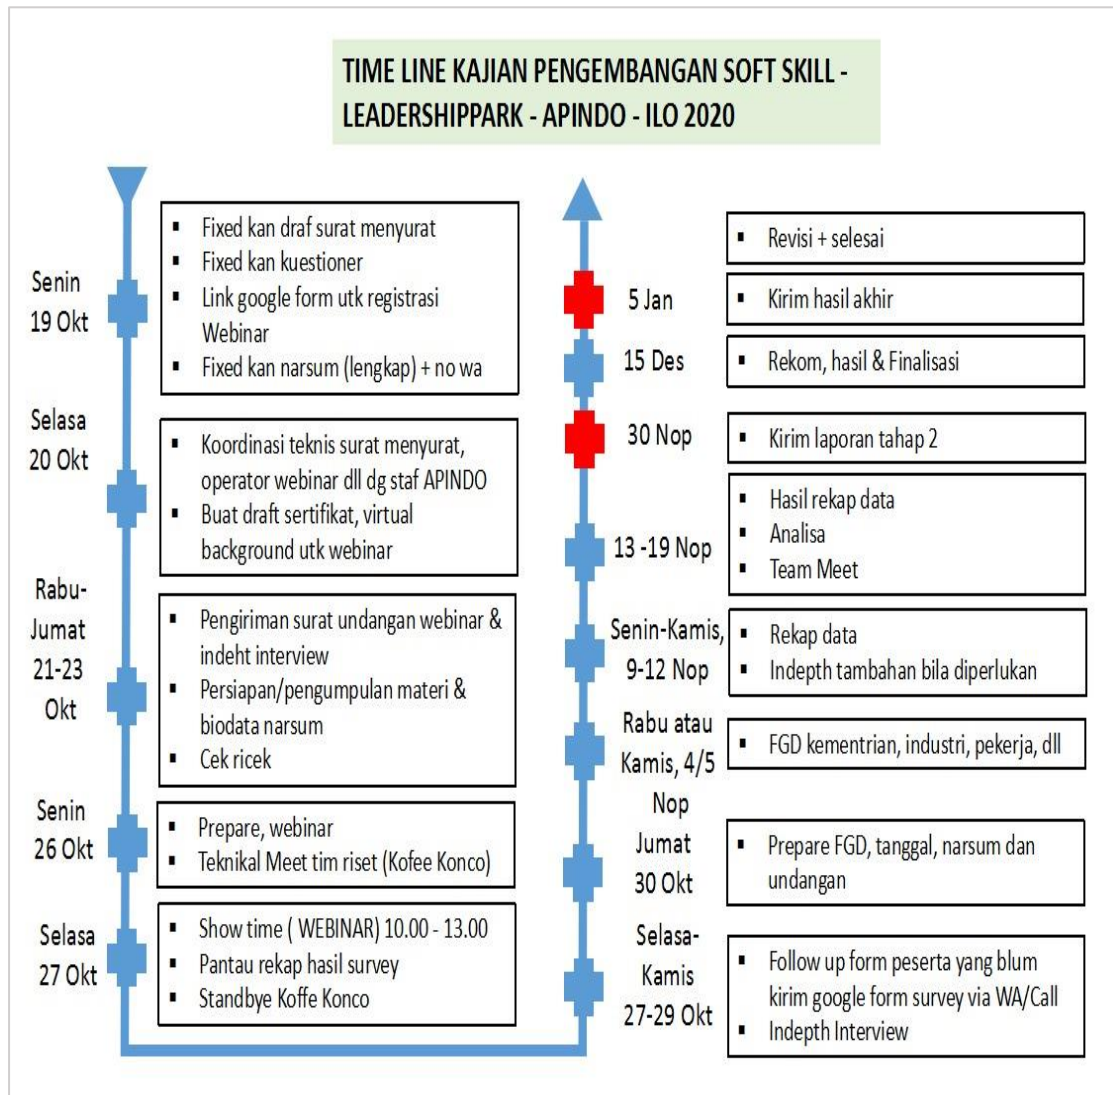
TIME LINE KAJIAN PENGEMBANGAN SOFT SKILL - LEADERSHIPPARK - APINDO - ILO 2020

Senin 19 Okt
- Fixed kan draf surat menyurat
- Fixed kan kuestioner
- Link google form utk registrasi Webinar
- Fixed kan narsum (lengkap) + no wa

Selasa 20 Okt
- Koordinasi teknis surat menyurat, operator webinar dll dg staf APINDO
- Buat draft sertifikat, virtual background utk webinar

Rabu-Jumat 21-23 Okt
- Pengiriman surat undangan webinar & indeht interview
- Persiapan/pengumpulan materi & biodata narsum
- Cek ricek

Senin 26 Okt
- Prepare, webinar
- Teknikal Meet tim riset (Kofee Konco)

Selasa 27 Okt
- Show time ( WEBINAR) 10.00 - 13.00
- Pantau rekap hasil survey
- Standbye Koffe Konco

Selasa-Kamis 27-29 Okt
- Follow up form peserta yang blum kirim google form survey via WA/Call
- Indepth Interview

Jumat 30 Okt
- Prepare FGD, tanggal, narsum dan undangan

Rabu atau Kamis, 4/5 Nop
- FGD kementrian, industri, pekerja, dll

Senin-Kamis, 9-12 Nop
- Rekap data
- Indepth tambahan bila diperlukan

13 -19 Nop
- Hasil rekap data
- Analisa
- Team Meet

30 Nop
- Kirim laporan tahap 2

15 Des
- Rekom, hasil & Finalisasi

5 Jan
- Kirim hasil akhir

- Revisi + selesai